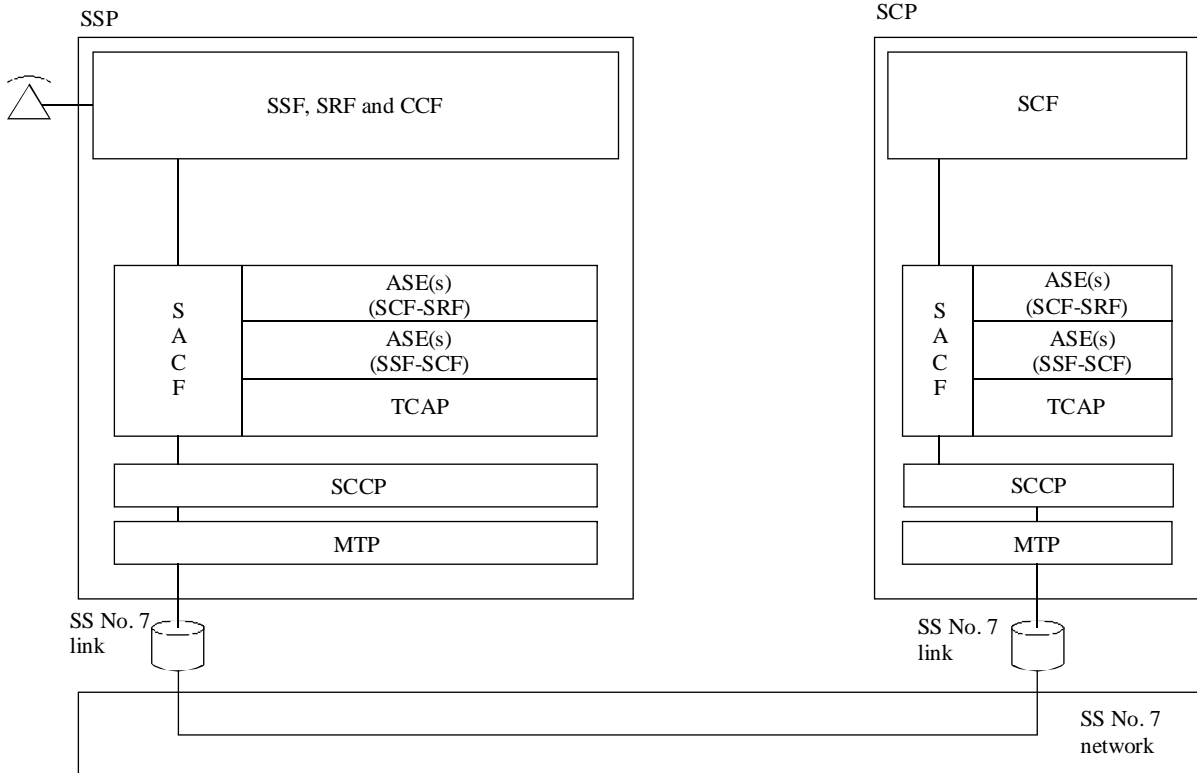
SSP

SSF, SRF and CCF

S
A
C
F

ASE(s)
(SCF-SRF)

ASE(s)
(SSF-SCF)

TCAP

SCCP

MTP

SS No. 7
link

SCP

SCF

S
A
C
F

ASE(s)
(SCF-SRF)

ASE(s)
(SSF-SCF)

TCAP

SCCP

MTP

SS No. 7
link

SS No. 7
network